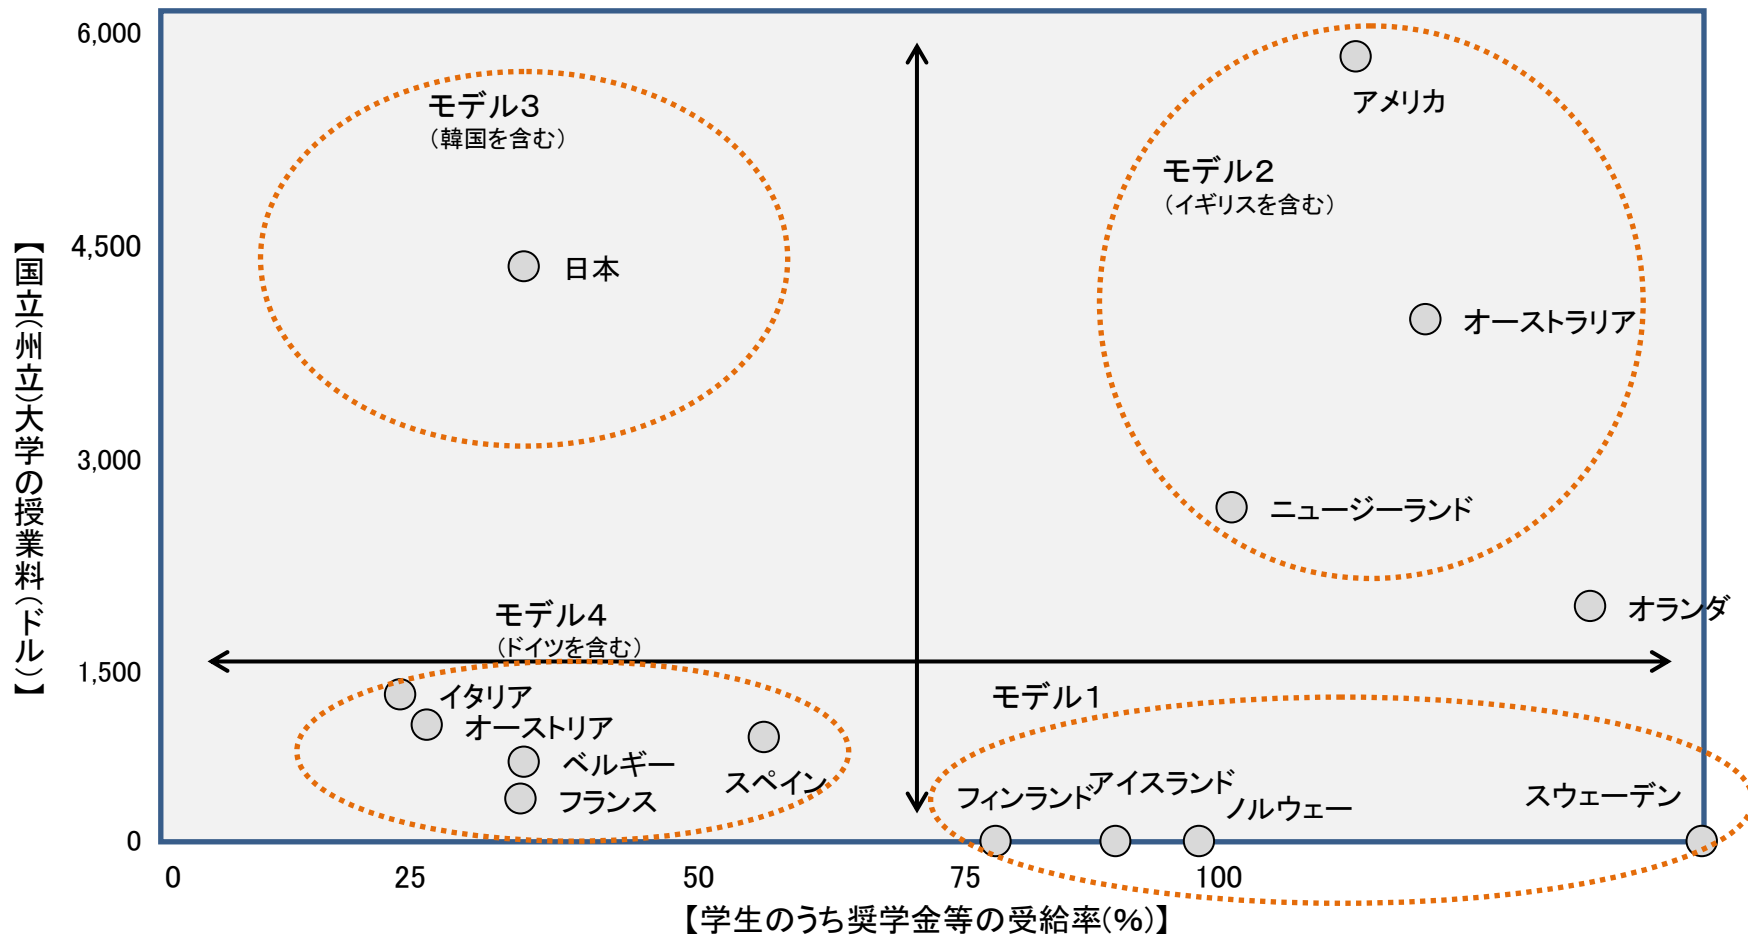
【国立(州立)大学の授業料(ドル)】

6,000
4,500
3,000
1,500
0

モデル3
(韓国を含む)
日本

アメリカ
モデル2
(イギリスを含む)
オーストラリア
ニュージーランド
オランダ

モデル4
(ドイツを含む)
イタリア
オーストリア
ベルギー
フランス
スペイン

モデル1
フィンランド
アイスランド
ノルウェー
スウェーデン

0
25
50
75
100
【学生のうち奨学金等の受給率(%)】